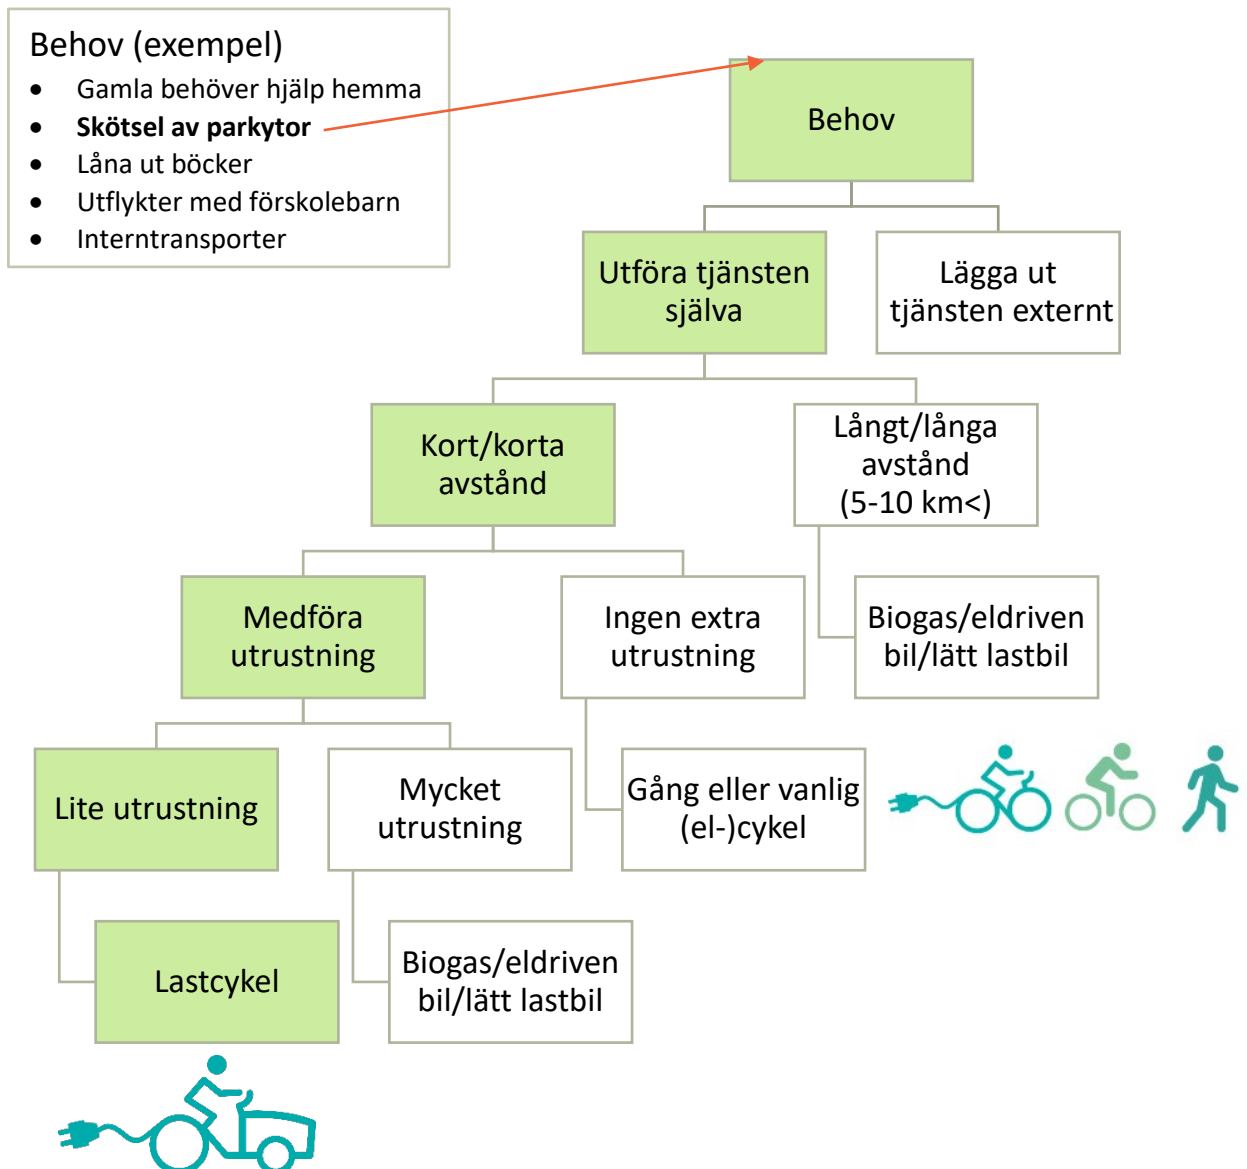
Behov (exempel)

- Gamla behöver hjälp hemma
- **Skötsel av parkytor**
- Låna ut böcker
- Utflykter med förskolebarn
- Interntransporter

Behov

Utföra tjänsten själva

Lägga ut tjänsten externt

Kort/korta avstånd

Långt/långa avstånd (5-10 km<)

Medföra utrustning

Ingen extra utrustning

Biogas/eldriven bil/lätt lastbil

Lite utrustning

Mycket utrustning

Gång eller vanlig (el-)cykel

Lastcykel

Biogas/eldriven bil/lätt lastbil